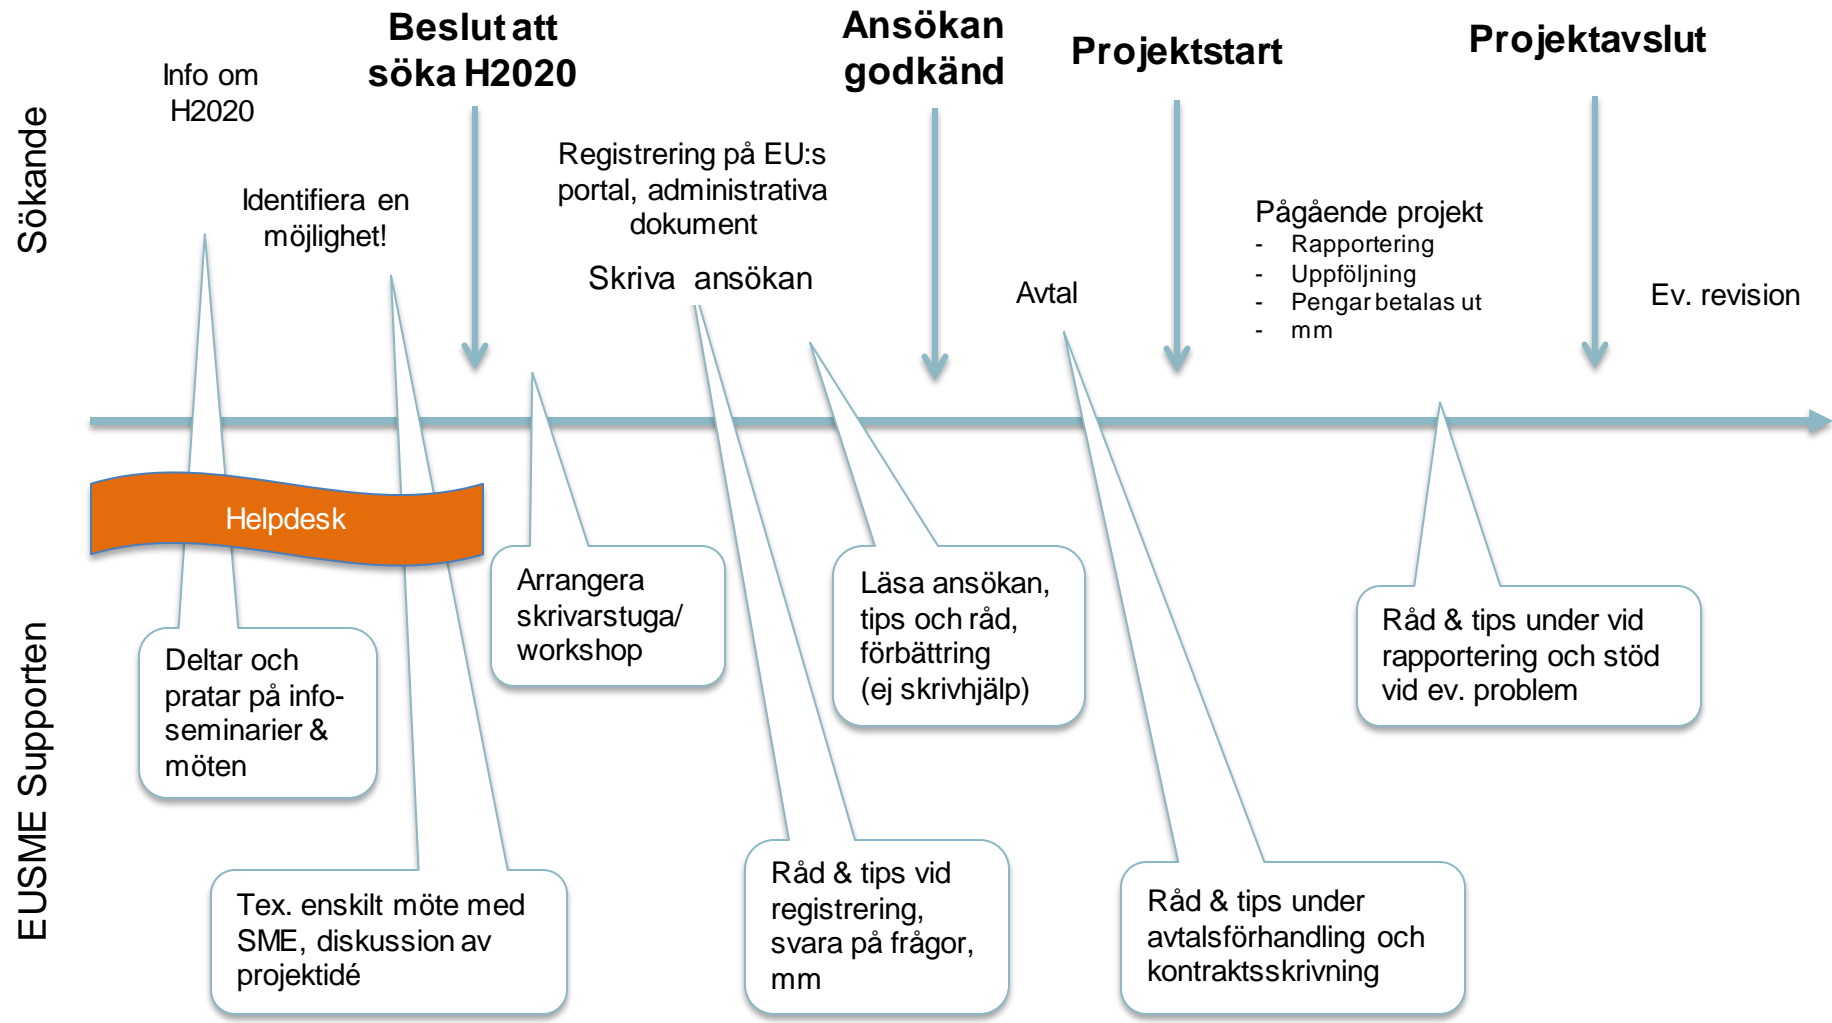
Sökande

Info om H2020

Beslut att söka H2020

Ansökan godkänd

Projektstart

Projektavslut

Identifiera en möjlighet!

Registrering på EU:s portal, administrativa dokument

Skriva ansökan

Avtal

Pågående projekt
- Rapportering
- Uppföljning
- Pengar betalas ut
- mm

Ev. revision

EUSME Supporten

Helpdesk

Deltar och pratar på info-seminarier & möten

Tex. enskilt möte med SME, diskussion av projektidé

Arrangera skrivarstuga/ workshop

Råd & tips vid registrering, svara på frågor, mm

Läsa ansökan, tips och råd, förbättring (ej skrivhjälp)

Råd & tips under avtalsförhandling och kontraktsskrivning

Råd & tips under vid rapportering och stöd vid ev. problem